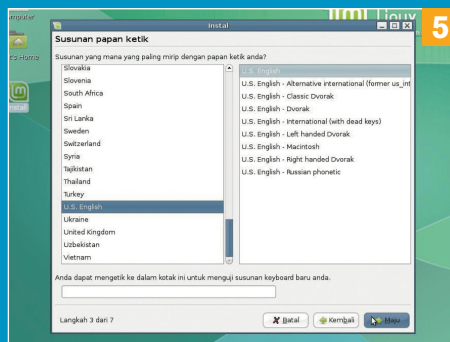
mputer

's Home

Install

Install

5

Susunan papan ketik

Susunan yang mana yang paling mirip dengan papan ketik anda?

Slovakia
Slovenia
South Africa
Spain
Sri Lanka
Sweden
Switzerland
Syria
Tajikistan
Thailand
Turkey
U.S. English
Ukraine
United Kingdom
Uzbekistan
Vietnam

U.S. English
U.S. English - Alternative international (former us_int
U.S. English - Classic Dvorak
U.S. English - Dvorak
U.S. English - International (with dead keys)
U.S. English - Left handed Dvorak
U.S. English - Macintosh
U.S. English - Right handed Dvorak
U.S. English - Russian phonetic

Anda dapat mengetik ke dalam kotak ini untuk menguji susunan keyboard baru anda.

Langkah 3 dari 7

Batal

Kembali

Maju